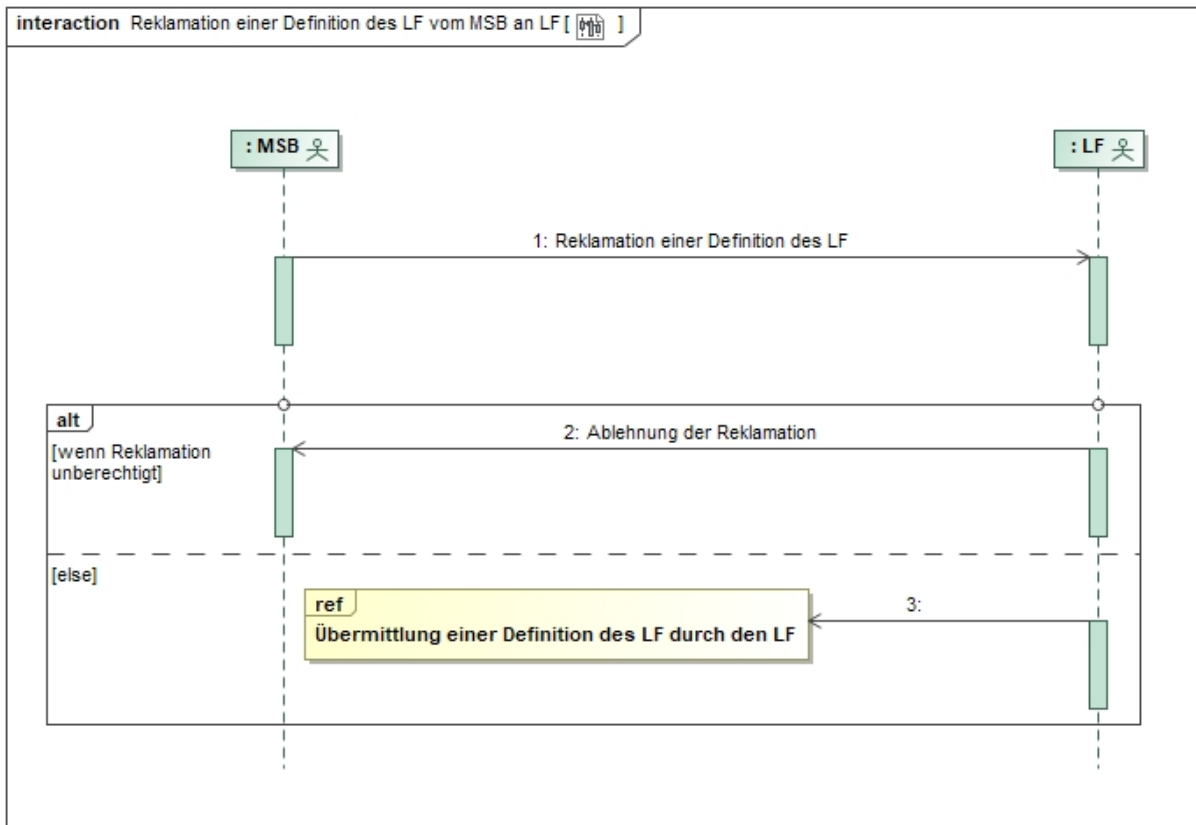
interaction Reklamation einer Definition des LF vom MSB an LF [ ]

: MSB

: LF

1: Reklamation einer Definition des LF

alt

[wenn Reklamation unberechtigt]

2: Ablehnung der Reklamation

[else]

ref

Übermittlung einer Definition des LF durch den LF

3: